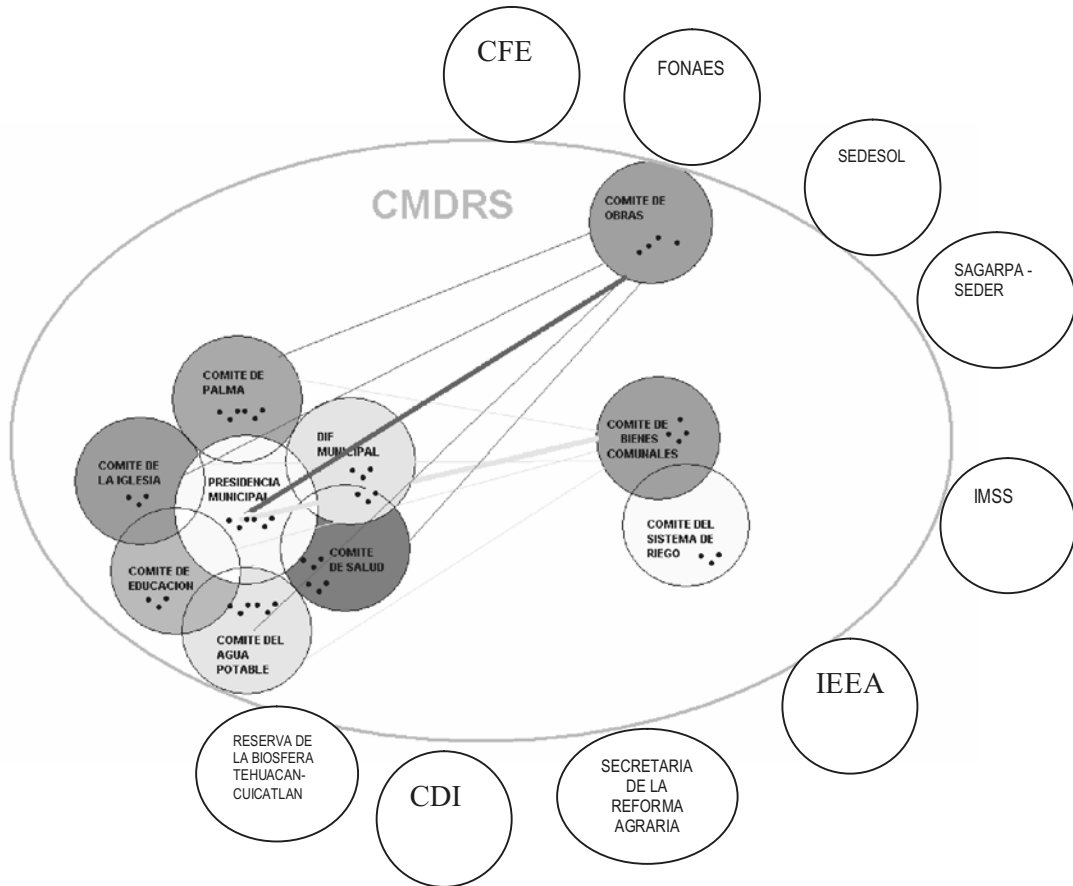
CFE

FONAES

SEDESOL

SAGARPA - SEDER

CMDRS

COMITE DE OBRAS

COMITE DE PALMA

DIF MUNICIPAL

COMITE DE LA IGLESIA

PRESIDENCIA MUNICIPAL

COMITE DE BIENES COMUNALES

COMITE DEL SISTEMA DE RIEGO

IMSS

COMITE DE EDUCACION

COMITE DE SALUD

COMITE DEL AGUA POTABLE

IEEA

RESERVA DE LA BIOSFERA TEHUACAN-CUICATLAN

CDI

SECRETARIA DE LA REFORMA AGRARIA